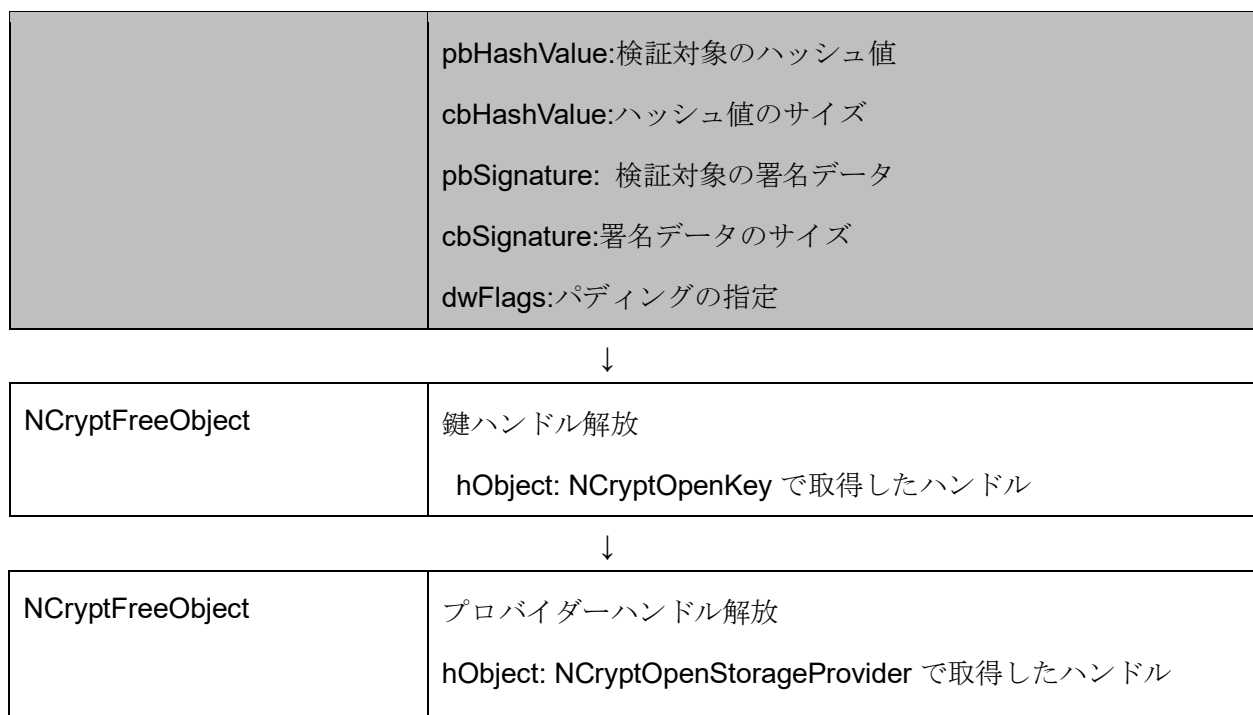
| | pbHashValue:検証対象のハッシュ値<br>cbHashValue:ハッシュ値のサイズ<br>pbSignature: 検証対象の署名データ<br>cbSignature:署名データのサイズ<br>dwFlags:パディングの指定 |
|---|---|

↓

| NCryptFreeObject | 鍵ハンドル解放<br>hObject: NCryptOpenKey で取得したハンドル |
|---|---|

↓

| NCryptFreeObject | プロバイダーハンドル解放<br>hObject: NCryptOpenStorageProvider で取得したハンドル |
|---|---|